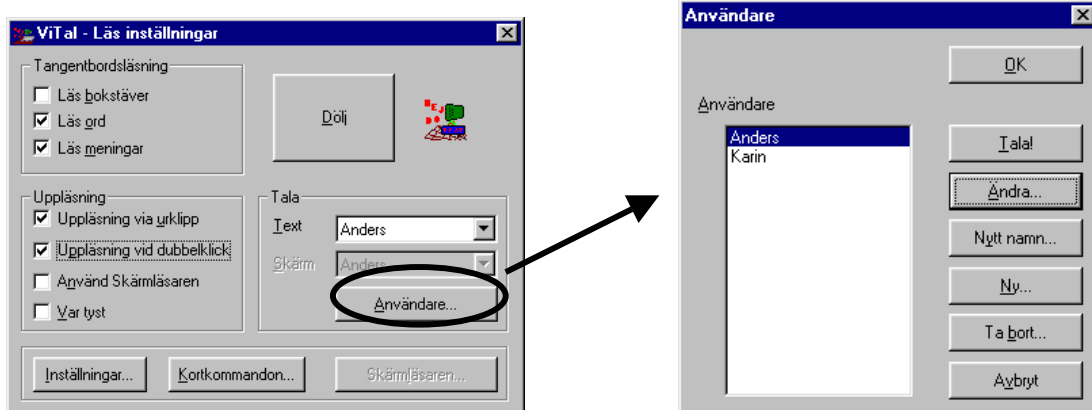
ViTal - Läs inställningar

Tangentbordsläsning
Läs bokstäver
Läs ord
Läs meningar

Dölj

Uppläsning
Uppläsning via urklipp
Uppläsning vid dubbelklick
Använd Skärmläsaren
Var tyst

Tala
Text
Anders
Skärm
Anders
Användare...

Inställningar...
Kortkommandon...
Skärmläsaren...

Användare

OK

Användare
Anders
Karin

Tala!
Ändra...
Nytt namn...
Ny...
Ta bort...
Avbryt